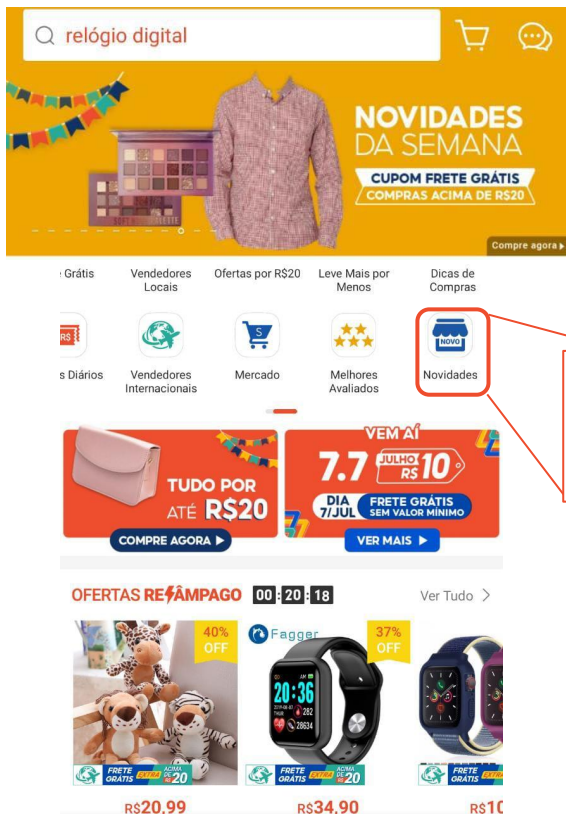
relógio digital

NOVIDADES DA SEMANA
CUPOM FRETE GRÁTIS
COMPRAS ACIMA DE R$20

Compra agora

Grátis | Vendedores Locais | Ofertas por R$20 | Leve Mais por Menos | Dicas de Compras

s Diários | Vendedores Internacionais | Mercado | Melhores Avaliados | Novidades

NOVO

TUDO POR ATÉ R$20
COMPRE AGORA

VEM AÍ
7.7 JULHO R$10
DIA 7/JUL
FRETE GRÁTIS SEM VALOR MÍNIMO
VER MAIS

OFERTAS RELÂMPAGO 00 : 20 : 18
Ver Tudo

40% OFF
FRETE GRÁTIS EXTRA ACIMA DE R$20
R$20.99

Fagger
37% OFF
20:36
282
28634
FRETE GRÁTIS EXTRA ACIMA DE R$20
R$34.90

FRETE GRÁTIS EXTRA
R$1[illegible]